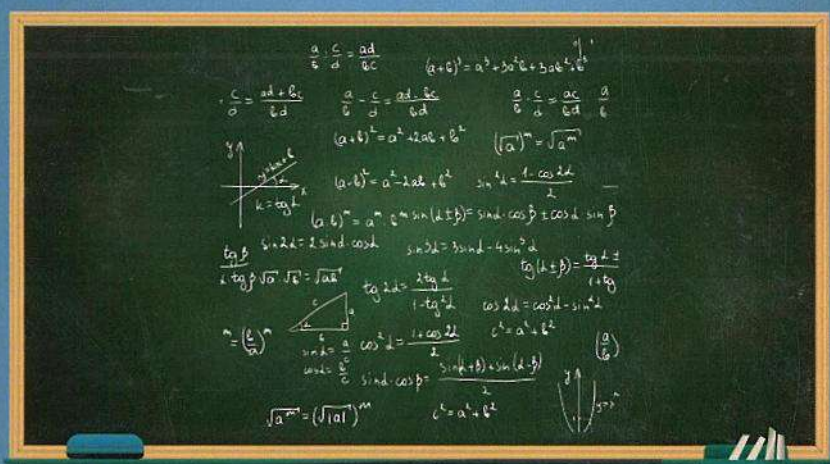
$\frac{a}{b} : \frac{c}{d} = \frac{ad}{bc}$

$(a+b)^3 = a^3 + 3a^2b + 3ab^2 + b^3$

$\frac{c}{d} = \frac{ad+bc}{bd}$

$\frac{a}{b} - \frac{c}{d} = \frac{ad-bc}{bd}$

$\frac{a}{b} \cdot \frac{c}{d} = \frac{ac}{bd} \cdot \frac{a}{b}$

$(a+b)^2 = a^2 + 2ab + b^2$

$(\sqrt{a})^m = \sqrt{a^m}$

y = kx + b

x

$k = tg\,L$

$(a-b)^2 = a^2 - 2ab + b^2$

$\sin^2 L = \frac{1-\cos 2L}{2}$

$(ab)^m = a^m c^m$ $\sin(L \pm \beta) = \sin L \cdot \cos\beta \pm \cos L \sin\beta$

$\frac{tg\,\beta}{1 \cdot tg\,\beta}$ $\sin 2L = 2\sin L \cdot \cos L$

$\sin 3L = 3\sin L - 4\sin^3 L$

$tg(L+\beta) = \frac{tg\,L + 1}{1+tg}$

$\sqrt{a}\,\sqrt{b} = \sqrt{ab}$

$tg\,2L = \frac{2tg\,L}{1-tg^2 L}$

$\cos 2L = \cos^2 L - \sin^2 L$

c a b

$c^2 = a^2 + b^2$

$= (\frac{b}{a})^n$

$\sin L = \frac{a}{c}$

$\cos^2 L = \frac{1+\cos 2L}{2}$

$(\frac{a}{b})$

$\cos L = \frac{b}{c}$

$\sin L \cdot \cos\beta = \frac{\sin(L+\beta)+\sin(L-\beta)}{2}$

y x

$\sqrt{a^m} = (\sqrt{|a|})^m$

$c^2 = a^2 + b^2$